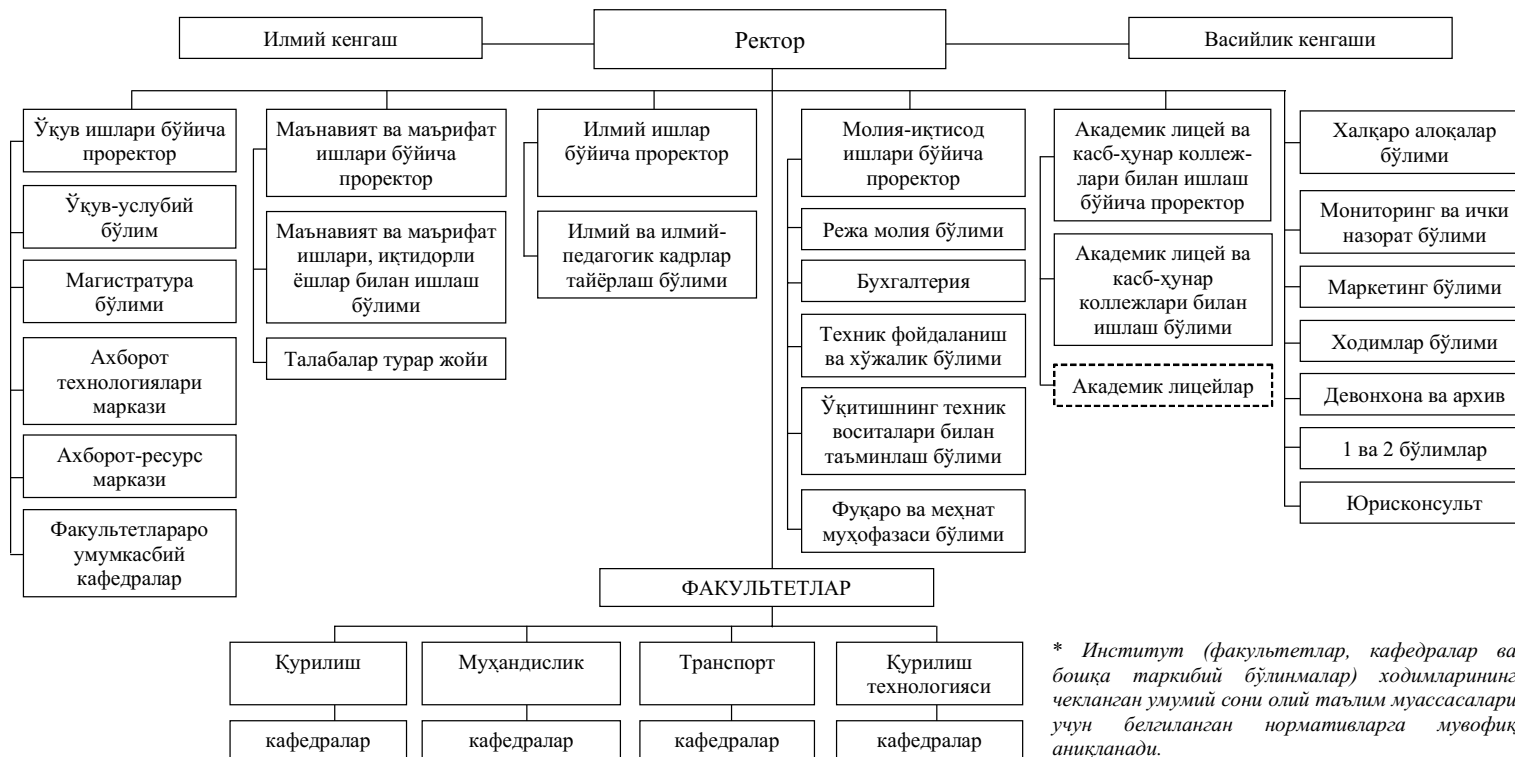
Илмий кенгаш

Ректор

Васийлик кенгаши

Ўқув ишлари бўйича проректор

Ўқув-услубий бўлим

Магистратура бўлими

Ахборот технологиялари маркази

Ахборот-ресурс маркази

Факультетлараро умумкасбий кафедралар

Маънавият ва маърифат ишлари бўйича проректор

Маънавият ва маърифат ишлари, иқтидорли ёшлар билан ишлаш бўлими

Талабалар турар жойи

Илмий ишлар бўйича проректор

Илмий ва илмий-педагогик кадрлар тайёрлаш бўлими

Молия-иқтисод ишлари бўйича проректор

Режа молия бўлими

Бухгалтерия

Техник фойдаланиш ва хўжалик бўлими

Ўқитишнинг техник воситалари билан таъминлаш бўлими

Фуқаро ва меҳнат муҳофазаси бўлими

Академик лицей ва касб-ҳунар коллежлари билан ишлаш бўйича проректор

Академик лицей ва касб-ҳунар коллежлари билан ишлаш бўлими

Академик лицейлар

Халқаро алоқалар бўлими

Мониторинг ва ички назорат бўлими

Маркетинг бўлими

Ходимлар бўлими

Девонхона ва архив

1 ва 2 бўлимлар

Юрисконсульт

ФАКУЛЬТЕТЛАР

Қурилиш

кафедралар

Муҳандислик

кафедралар

Транспорт

кафедралар

Қурилиш технологияси

кафедралар

* Институт (факультетлар, кафедралар ва бошқа таркибий бўлинмалар) ходимларининг чекланган умумий сони олий таълим муассасалари учун белгиланган нормативларга мувофиқ аниқланади.